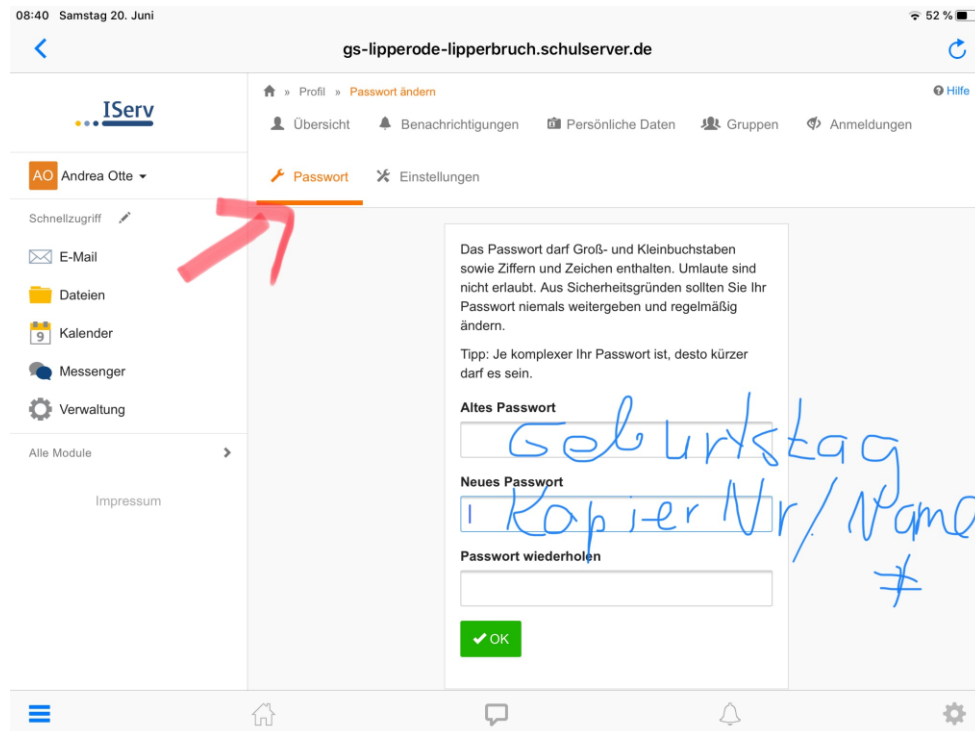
08:40 Samstag 20. Juni
52 %

gs-lipperode-lipperbruch.schulserver.de

IServ

AO Andrea Otte

Schnellzugriff

E-Mail
Dateien
9 Kalender
Messenger
Verwaltung

Alle Module

Impressum

» Profil » Passwort ändern

Hilfe

Übersicht
Benachrichtigungen
Persönliche Daten
Gruppen
Anmeldungen

Passwort
Einstellungen

Das Passwort darf Groß- und Kleinbuchstaben sowie Ziffern und Zeichen enthalten. Umlaute sind nicht erlaubt. Aus Sicherheitsgründen sollten Sie Ihr Passwort niemals weitergeben und regelmäßig ändern.

Tipp: Je komplexer Ihr Passwort ist, desto kürzer darf es sein.

Altes Passwort

Geburtstag

Neues Passwort

Kopier Nr / Name

Passwort wiederholen

≠

OK